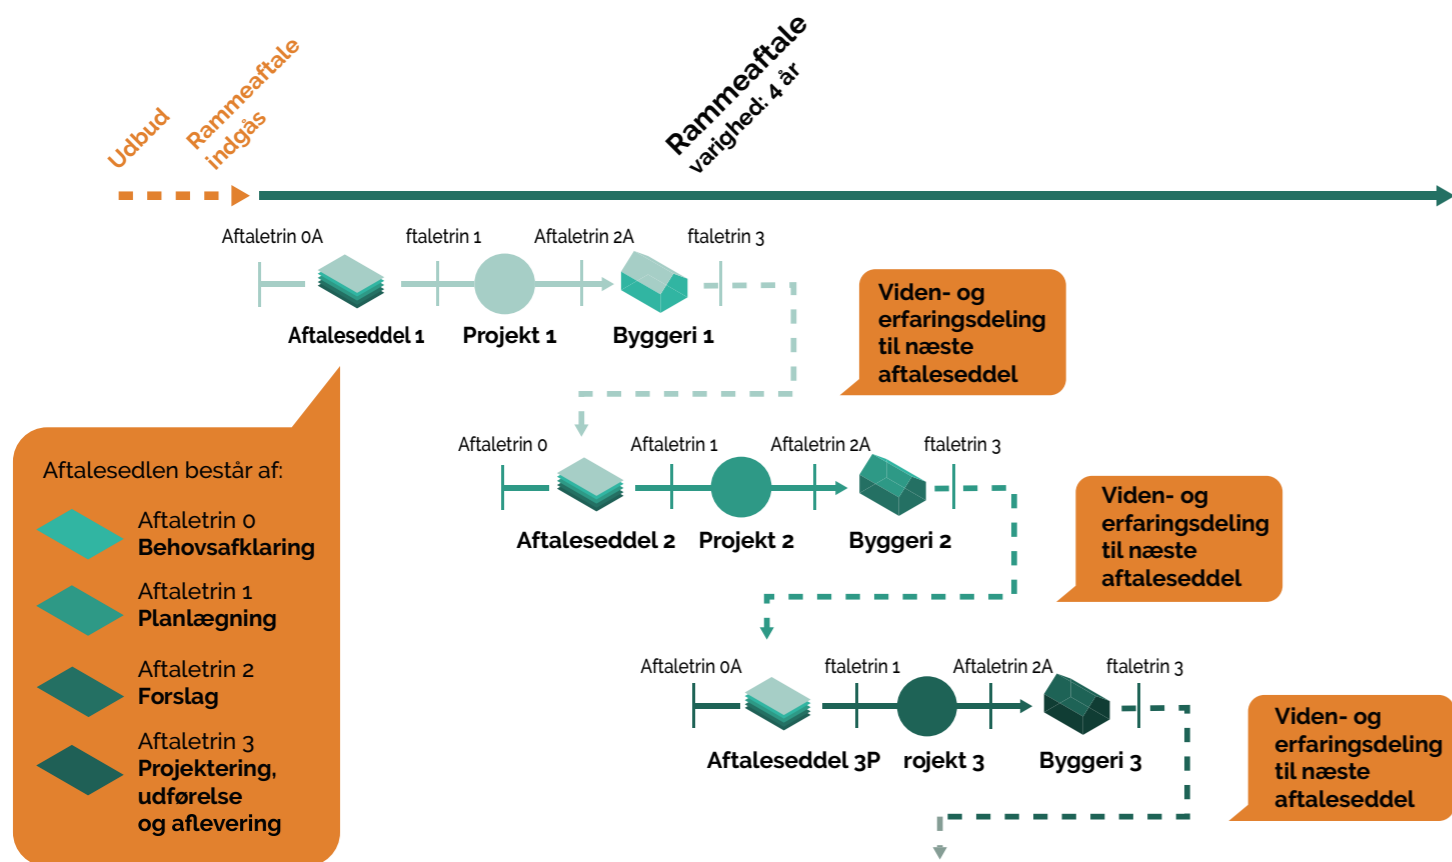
Udbud

Rammeaftale indgås

Rammeaftale varighed: 4 år

Aftaletrin 0A ftaletrin 1 Aftaletrin 2A ftaletrin 3

Aftaleseddel 1 Projekt 1 Byggeri 1

Viden- og erfaringsdeling til næste aftaleseddel

Aftaletrin 0 Aftaletrin 1 Aftaletrin 2A ftaletrin 3

Aftaleseddel 2 Projekt 2 Byggeri 2

Viden- og erfaringsdeling til næste aftaleseddel

Aftaletrin 0A ftaletrin 1 Aftaletrin 2A ftaletrin 3

Aftaleseddel 3P rojekt 3 Byggeri 3

Viden- og erfaringsdeling til næste aftaleseddel

Aftalesedlen består af:

Aftaletrin 0
Behovsafklaring

Aftaletrin 1
Planlægning

Aftaletrin 2
Forslag

Aftaletrin 3
Projektering, udførelse og aflevering